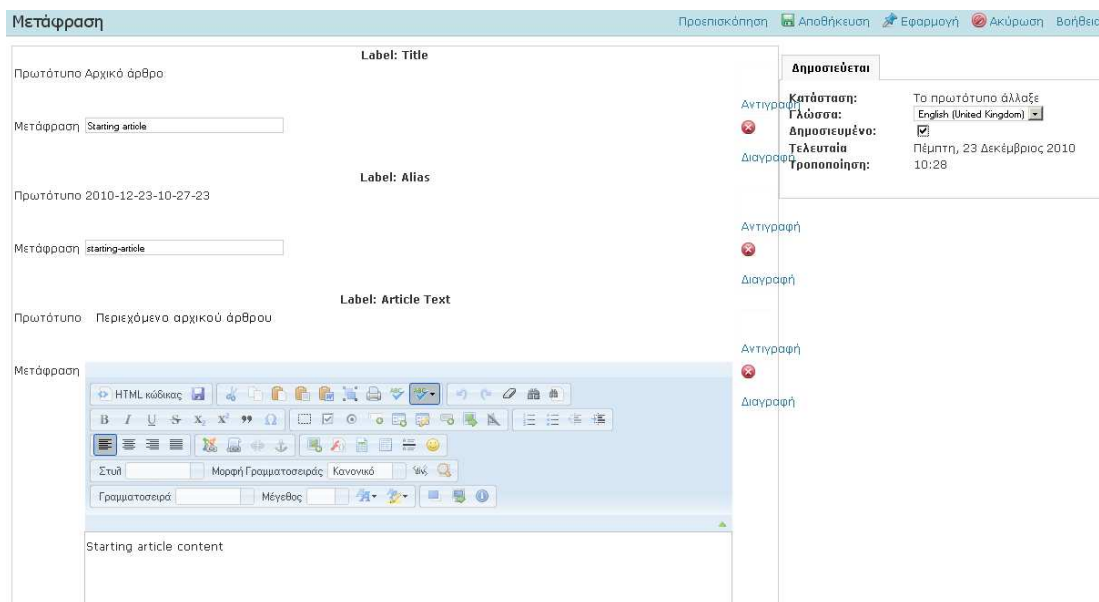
Μετάφραση

Προεπισκόπηση Αποθήκευση Εφαρμογή Ακύρωση Βοήθεια

Label: Title

Πρωτότυπο Αρχικό άρθρο

Μετάφραση Starting article

Αντιγραφή

Διαγραφή

Label: Alias

Πρωτότυπο 2010-12-23-10-27-23

Μετάφραση starting-article

Αντιγραφή

Διαγραφή

Label: Article Text

Πρωτότυπο Περιεχόμενο αρχικού άθρου

Μετάφραση

HTML κώδικας

Στυλ Μορφή Γραμματοσειράς Κανονικό

Γραμματοσειρά Μέγεθος

Starting article content

Αντιγραφή

Διαγραφή

Δημοσιεύεται

| | |
|---|---|
| Κατάσταση: | Το πρωτότυπο άλλαξε |
| Γλώσσα: | English (United Kingdom) |
| Δημοσιευμένο: | ☑ |
| Τελευταία Τροποποίηση: | Πέμπτη, 23 Δεκέμβριος 2010 10:28 |